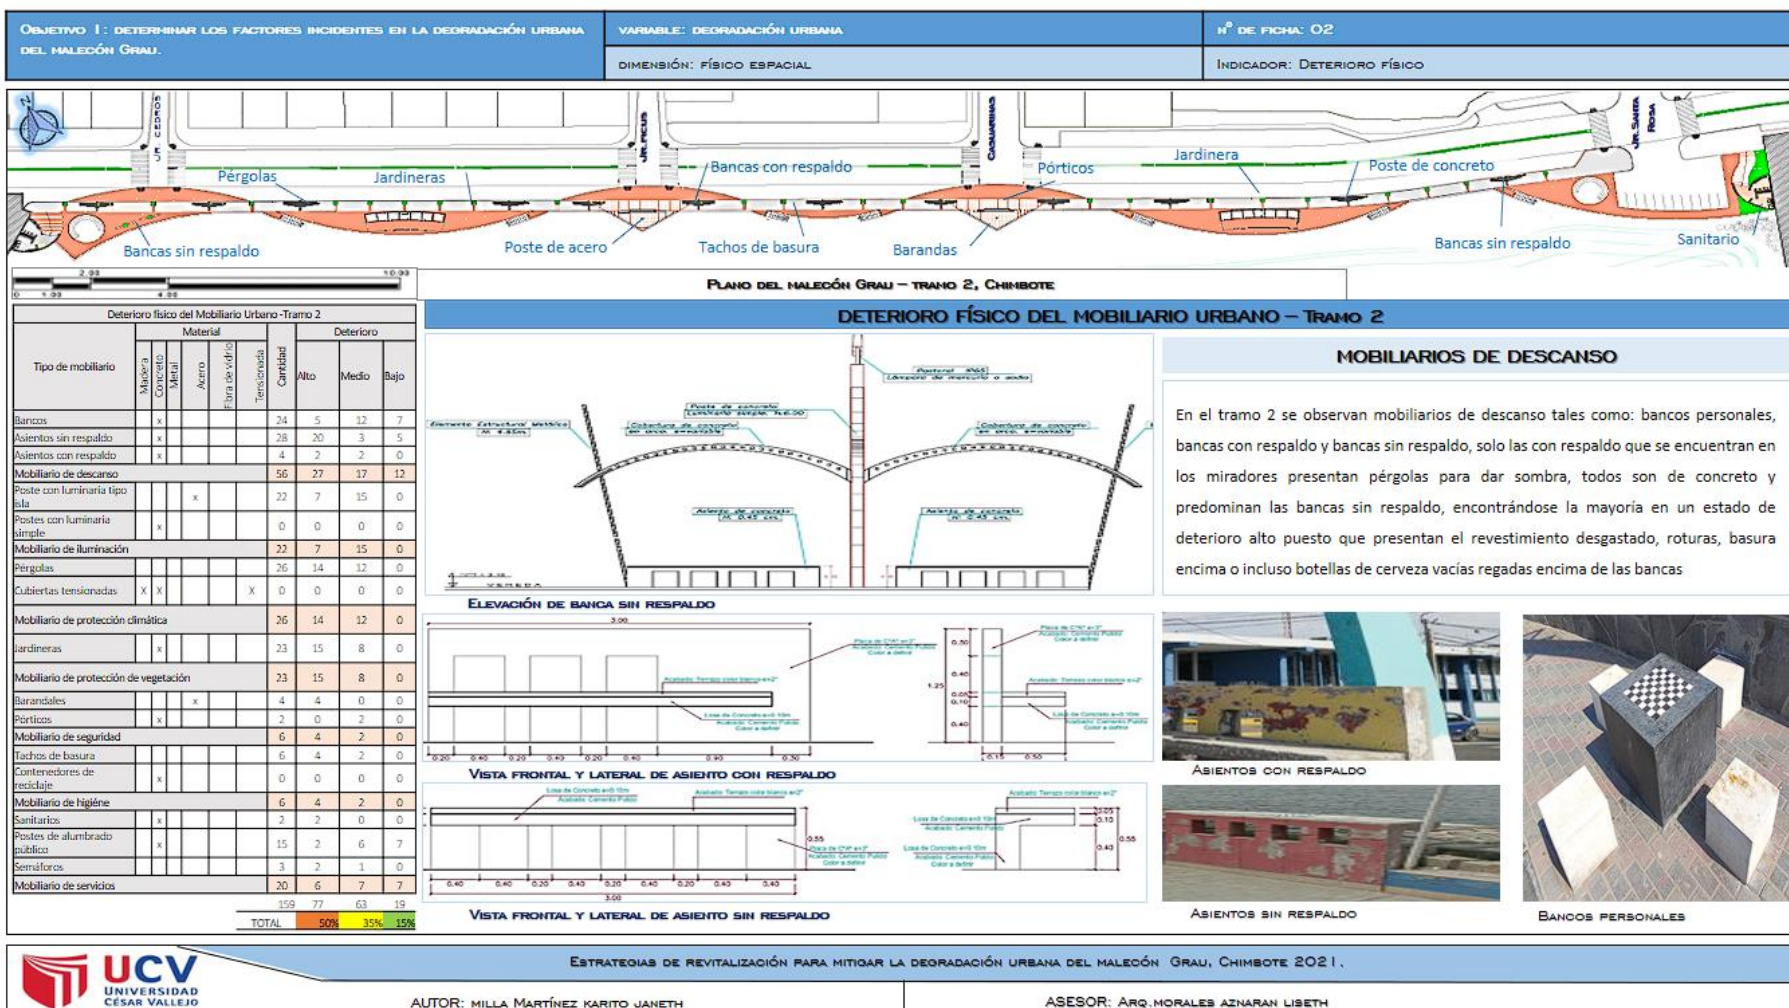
Objetivo 1: determinar los factores incidentes en la degradación urbana del malecón Grau.

variable: degradación urbana

n° de ficha: 02

dimensión: físico espacial

Indicador: Deterioro físico

Pérgolas

Jardineras

Bancas con respaldo

Pórticos

Jardinera

Poste de concreto

Bancas sin respaldo

Poste de acero

Tachos de basura

Barandas

Bancas sin respaldo

Sanitario

Plano del malecón Grau – tramo 2, Chimbote

Deterioro físico del Mobiliario Urbano -Tramo 2

| Tipo de mobiliario | Madera | Concreto | Metal | Acero | Fibra de vidrio | Tensionada | Cantidad | Alto | Medio | Bajo |
|---|---|---|---|---|---|---|---|---|---|---|
| Bancos | | x | | | | | 24 | 5 | 12 | 7 |
| Asientos sin respaldo | | x | | | | | 28 | 20 | 3 | 5 |
| Asientos con respaldo | | x | | | | | 4 | 2 | 2 | 0 |
| Mobiliario de descanso | | | | | | | 56 | 27 | 17 | 12 |
| Poste con luminaria tipo isla | | | | x | | | 22 | 7 | 15 | 0 |
| Postes con luminaria simple | | x | | | | | 0 | 0 | 0 | 0 |
| Mobiliario de iluminación | | | | | | | 22 | 7 | 15 | 0 |
| Pérgolas | | | | | | | 26 | 14 | 12 | 0 |
| Cubiertas tensionadas | X | X | | | | X | 0 | 0 | 0 | 0 |
| Mobiliario de protección climática | | | | | | | 26 | 14 | 12 | 0 |
| Jardineras | | x | | | | | 23 | 15 | 8 | 0 |
| Mobiliario de protección de vegetación | | | | | | | 23 | 15 | 8 | 0 |
| Barandales | | | | x | | | 4 | 4 | 0 | 0 |
| Pórticos | | x | | | | | 2 | 0 | 2 | 0 |
| Mobiliario de seguridad | | | | | | | 6 | 4 | 2 | 0 |
| Tachos de basura | | | | | | | 6 | 4 | 2 | 0 |
| Contenedores de reciclaje | | x | | | | | 0 | 0 | 0 | 0 |
| Mobiliario de higiene | | | | | | | 6 | 4 | 2 | 0 |
| Sanitarios | | x | | | | | 2 | 2 | 0 | 0 |
| Postes de alumbrado público | | x | | | | | 15 | 2 | 6 | 7 |
| Semáforos | | | | | | | 3 | 2 | 1 | 0 |
| Mobiliario de servicios | | | | | | | 20 | 6 | 7 | 7 |
| | | | | | | | 159 | 77 | 63 | 19 |
| TOTAL | | | | | | | | 50% | 35% | 15% |

DETERIORO FÍSICO DEL MOBILIARIO URBANO – Tramo 2

Elevación de banca sin respaldo

Vista frontal y lateral de asiento con respaldo

Vista frontal y lateral de asiento sin respaldo

MOBILIARIOS DE DESCANSO

En el tramo 2 se observan mobiliarios de descanso tales como: bancos personales, bancas con respaldo y bancas sin respaldo, solo las con respaldo que se encuentran en los miradores presentan pérgolas para dar sombra, todos son de concreto y predominan las bancas sin respaldo, encontrándose la mayoría en un estado de deterioro alto puesto que presentan el revestimiento desgastado, roturas, basura encima o incluso botellas de cerveza vacías regadas encima de las bancas

Asientos con respaldo

Asientos sin respaldo

Bancos personales

Estrategias de revitalización para mitigar la degradación urbana del malecón Grau, Chimbote 2021.

UCV UNIVERSIDAD CÉSAR VALLEJO

AUTOR: milla Martínez karito janeth

ASESOR: Arq.morales aznaran liseth